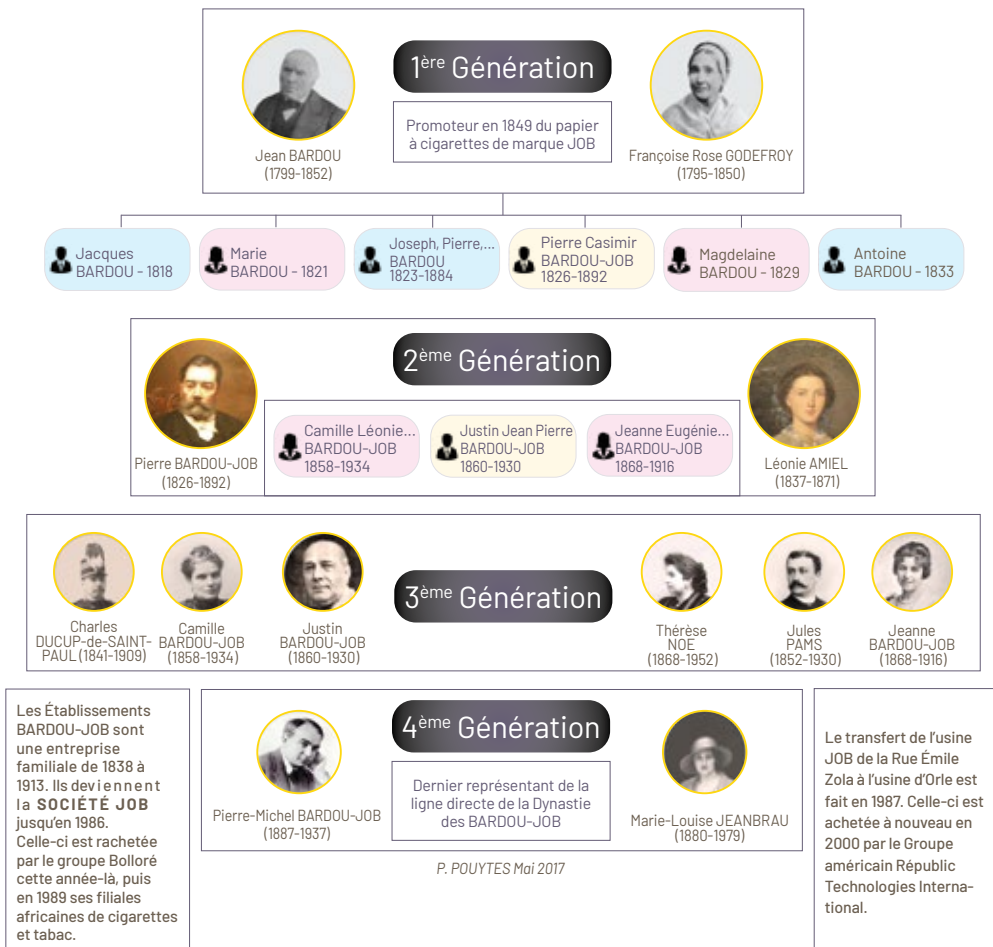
1$^{ère}$ Génération

Promoteur en 1849 du papier à cigarettes de marque JOB

Jean BARDOU
(1799-1852)

Françoise Rose GODEFROY
(1795-1850)

Jacques BARDOU - 1818

Marie BARDOU - 1821

Joseph, Pierre,... BARDOU 1823-1884

Pierre Casimir BARDOU-JOB 1826-1892

Magdelaine BARDOU - 1829

Antoine BARDOU - 1833

2$^{ème}$ Génération

Pierre BARDOU-JOB
(1826-1892)

Camille Léonie... BARDOU-JOB 1858-1934

Justin Jean Pierre BARDOU-JOB 1860-1930

Jeanne Eugénie... BARDOU-JOB 1868-1916

Léonie AMIEL
(1837-1871)

3$^{ème}$ Génération

Charles DUCUP-de-SAINT-PAUL (1841-1909)

Camille BARDOU-JOB (1858-1934)

Justin BARDOU-JOB (1860-1930)

Thérèse NOE (1868-1952)

Jules PAMS (1852-1930)

Jeanne BARDOU-JOB (1868-1916)

Les Établissements BARDOU-JOB sont une entreprise familiale de 1838 à 1913. Ils deviennent la SOCIÉTÉ JOB jusqu'en 1986.
Celle-ci est rachetée par le groupe Bolloré cette année-là, puis en 1989 ses filiales africaines de cigarettes et tabac.

4$^{ème}$ Génération

Dernier représentant de la ligne directe de la Dynastie des BARDOU-JOB

Pierre-Michel BARDOU-JOB
(1887-1937)

Marie-Louise JEANBRAU
(1880-1979)

P. POUYTES Mai 2017

Le transfert de l'usine JOB de la Rue Émile Zola à l'usine d'Orle est fait en 1987. Celle-ci est achetée à nouveau en 2000 par le Groupe américain Républic Technologies International.